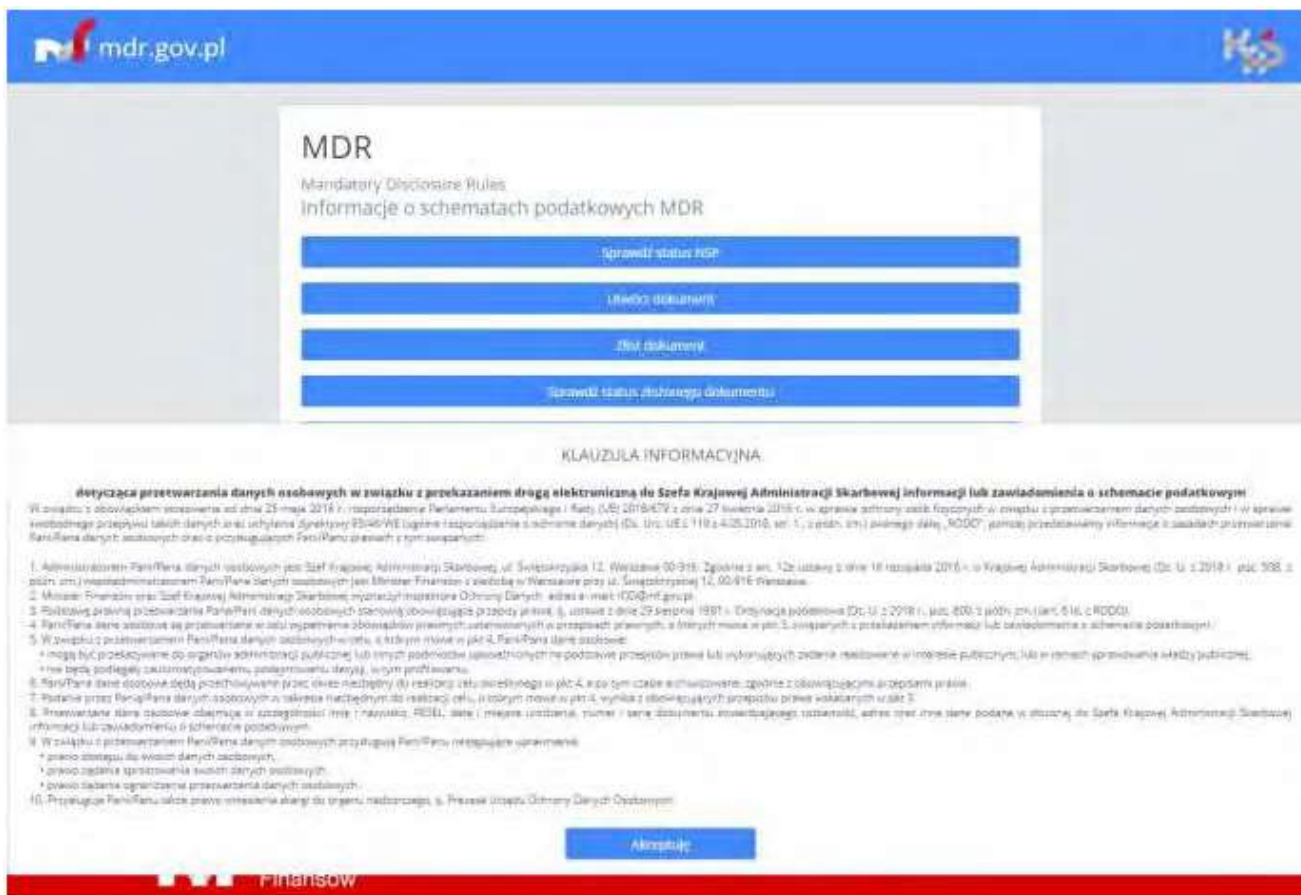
mdr.gov.pl

MDR

Mandatory Disclosure Rules

Informacje o schematach podatkowych MDR

Sprawdź status NSP

Uwierzytelnij dokument

Złóż dokument

Sprawdź status złożonego dokumentu

KLAUZULA INFORMACYJNA

dotycząca przetwarzania danych osobowych w związku z przekazaniem drogą elektroniczną do Szefa Krajowej Administracji Skarbowej informacji lub zawiadomienia o schemacie podatkowym

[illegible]

1. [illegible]
2. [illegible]
3. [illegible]
4. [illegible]
5. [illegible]
6. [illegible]
7. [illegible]
8. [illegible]
9. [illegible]
10. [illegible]

Akceptuję

Finansów